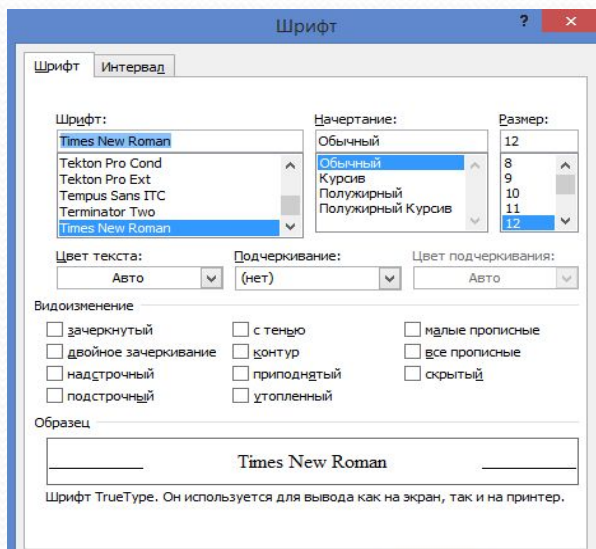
Шрифт

?

×

Шрифт

Интервал

Шрифт:

Times New Roman

Tekton Pro Cond
Tekton Pro Ext
Tempus Sans ITC
Terminator Two
Times New Roman

Начертание:

Обычный

Обычный
Курсив
Полужирный
Полужирный Курсив

Размер:

12

8
9
10
11
12

Цвет текста:

Авто

Подчеркивание:

(нет)

Цвет подчеркивания:

Авто

Видоизменение

зачеркнутый

двойное зачеркивание

надстрочный

подстрочный

с тенью

контур

приподнятый

утопленный

малые прописные

все прописные

скрытый

Образец

Times New Roman

Шрифт TrueType. Он используется для вывода как на экран, так и на принтер.